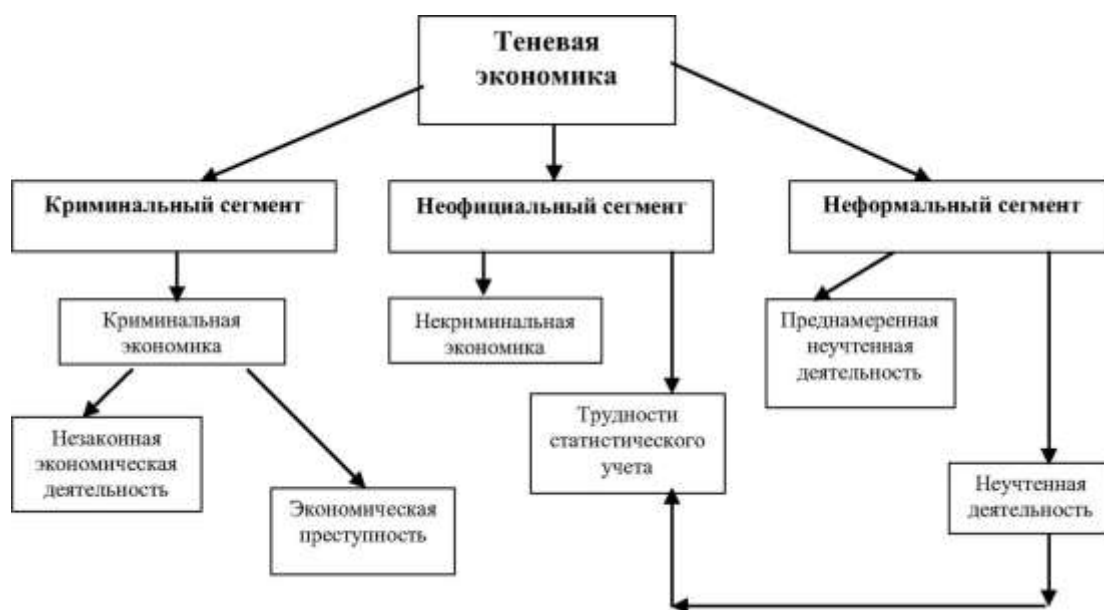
Теневая экономика

Криминальный сегмент

Неофициальный сегмент

Неформальный сегмент

Криминальная экономика

Некриминальная экономика

Преднамеренная неучтенная деятельность

Незаконная экономическая деятельность

Экономическая преступность

Трудности статистического учета

Неучтенная деятельность